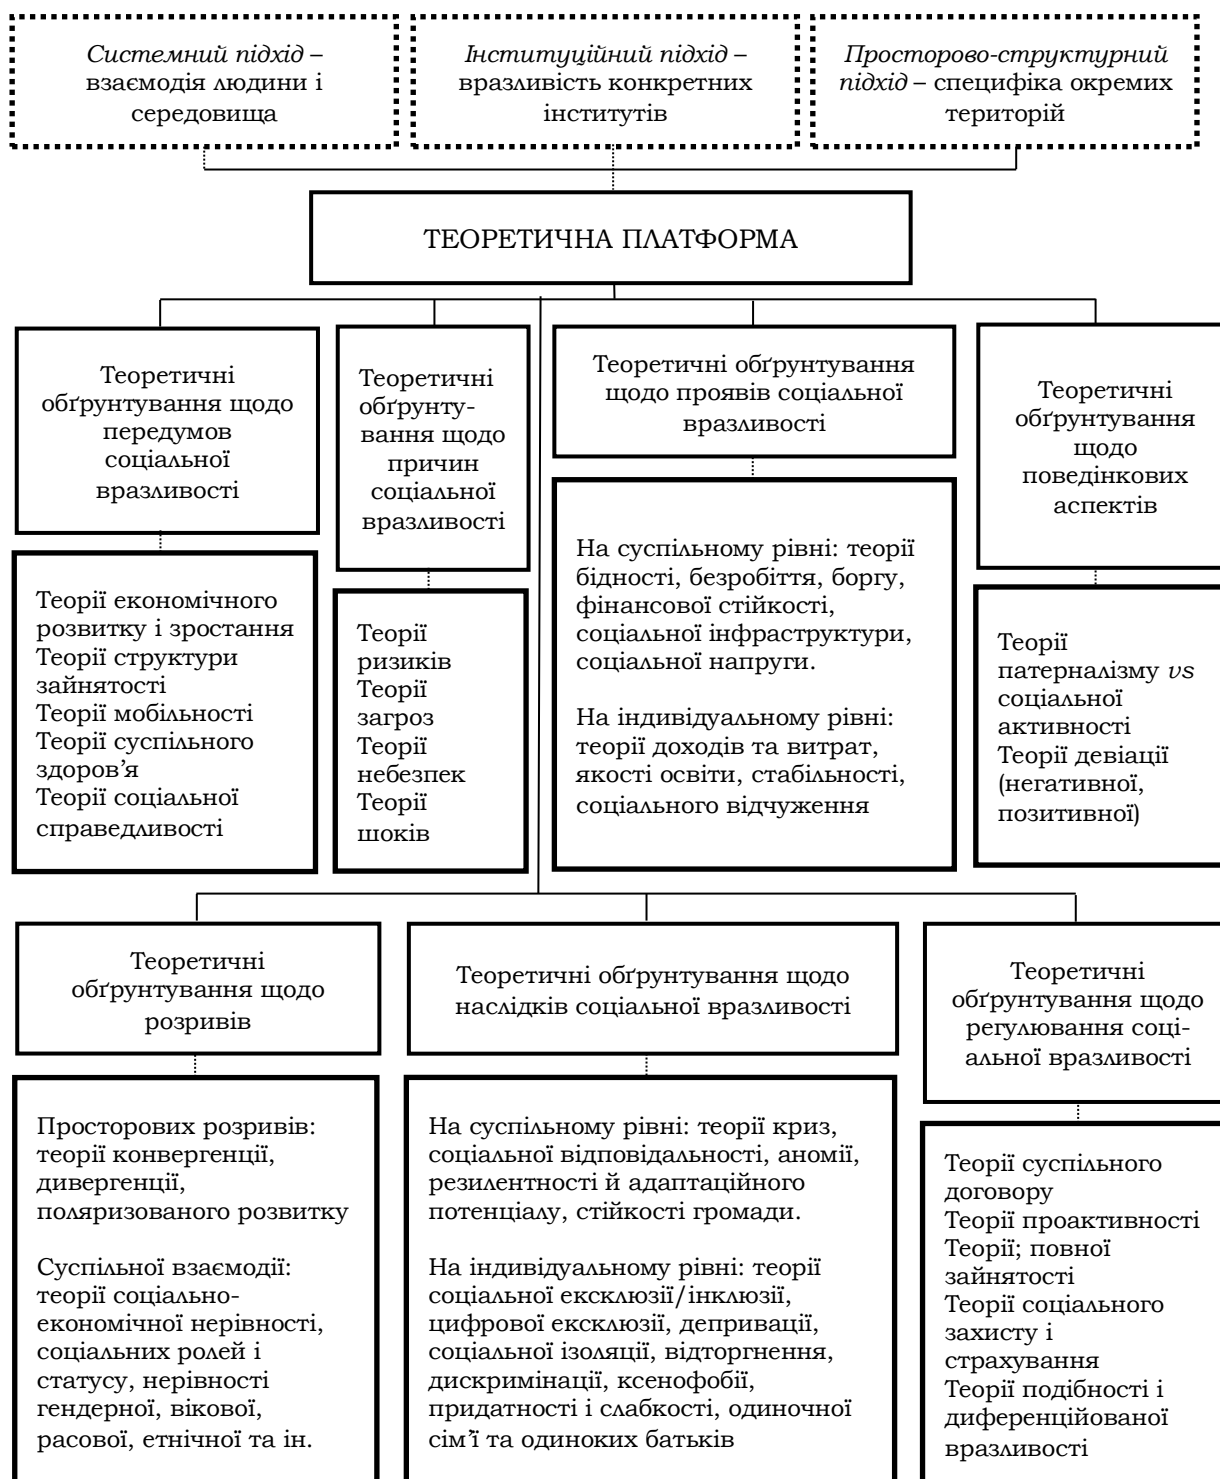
*Системний підхід* – взаємодія людини і середовища

*Інституційний підхід* – вразливість конкретних інститутів

*Просторово-структурний підхід* – специфіка окремих територій

ТЕОРЕТИЧНА ПЛАТФОРМА

Теоретичні обґрунтування щодо передумов соціальної вразливості

Теорії економічного розвитку і зростання
Теорії структури зайнятості
Теорії мобільності
Теорії суспільного здоров'я
Теорії соціальної справедливості

Теоретичні обґрунтування щодо причин соціальної вразливості

Теорії ризиків
Теорії загроз
Теорії небезпек
Теорії шоків

Теоретичні обґрунтування щодо проявів соціальної вразливості

На суспільному рівні: теорії бідності, безробіття, боргу, фінансової стійкості, соціальної інфраструктури, соціальної напруги.

На індивідуальному рівні: теорії доходів та витрат, якості освіти, стабільності, соціального відчуження

Теоретичні обґрунтування щодо поведінкових аспектів

Теорії патерналізму *vs* соціальної активності
Теорії девіації (негативної, позитивної)

Теоретичні обґрунтування щодо розривів

Просторових розривів: теорії конвергенції, дивергенції, поляризованого розвитку

Суспільної взаємодії: теорії соціально-економічної нерівності, соціальних ролей і статусу, нерівності гендерної, вікової, расової, етнічної та ін.

Теоретичні обґрунтування щодо наслідків соціальної вразливості

На суспільному рівні: теорії криз, соціальної відповідальності, аномії, резилентності й адаптаційного потенціалу, стійкості громади.

На індивідуальному рівні: теорії соціальної ексклюзії/інклюзії, цифрової ексклюзії, депривації, соціальної ізоляції, відторгнення, дискримінації, ксенофобії, придатності і слабкості, одиночної сім'ї та одиноких батьків

Теоретичні обґрунтування щодо регулювання соціальної вразливості

Теорії суспільного договору
Теорії проактивності
Теорії; повної зайнятості
Теорії соціального захисту і страхування
Теорії подібності і диференційованої вразливості